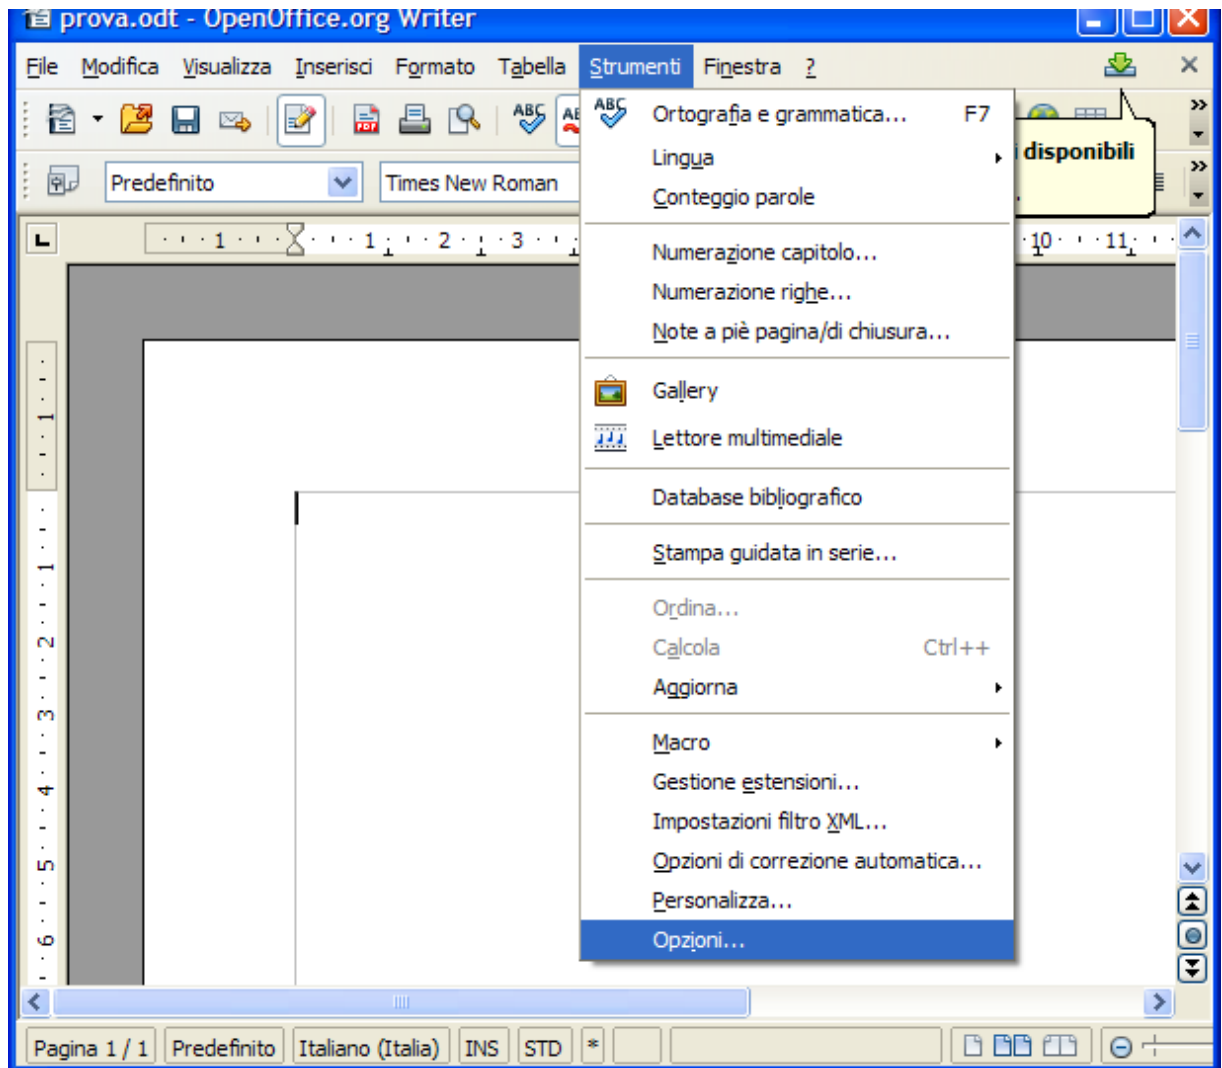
prova.odt - OpenOffice.org Writer

File Modifica Visualizza Inserisci Formato Tabella Strumenti Finestra ?

Predefinito Times New Roman

i disponibili

Ortografia e grammatica... F7
Lingua
Conteggio parole
Numerazione capitolo...
Numerazione righe...
Note a piè pagina/di chiusura...
Gallery
Lettore multimediale
Database bibliografico
Stampa guidata in serie...
Ordina...
Calcola Ctrl++
Aggiorna
Macro
Gestione estensioni...
Impostazioni filtro XML...
Opzioni di correzione automatica...
Personalizza...
Opzioni...

1 1 2 3 10 11

1 1 2 3 4 5 6

Pagina 1 / 1 Predefinito Italiano (Italia) INS STD *